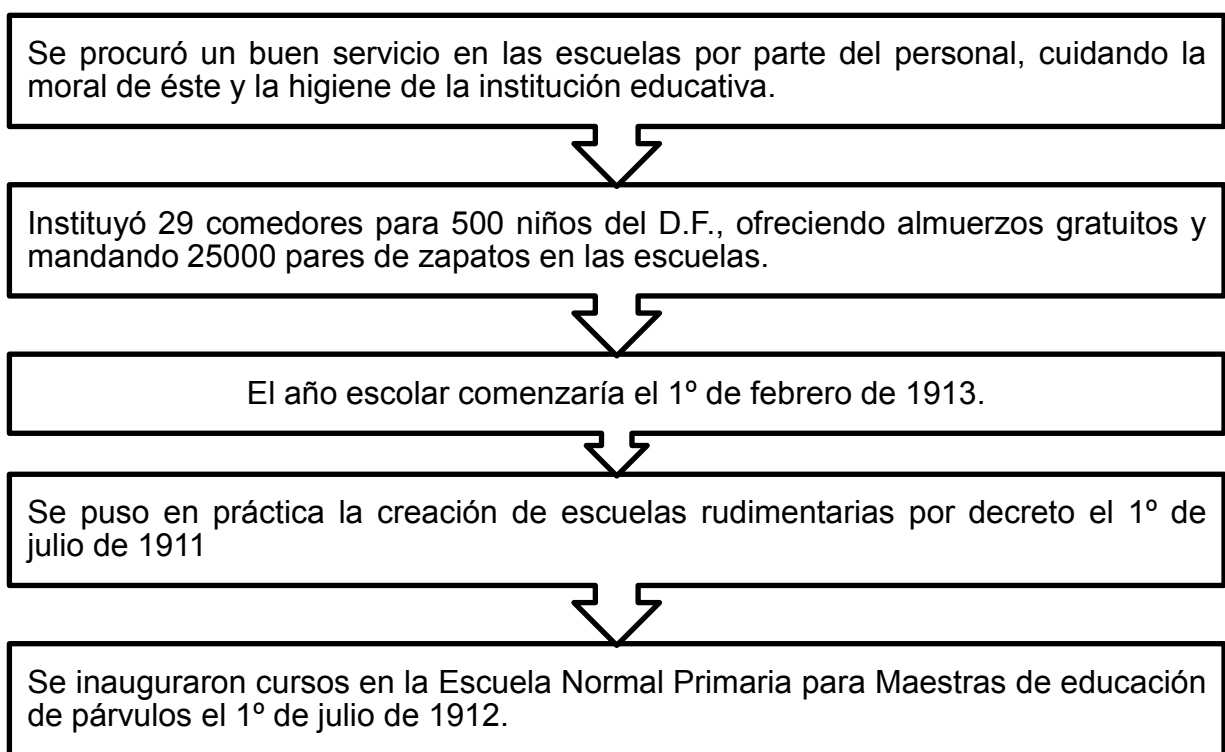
Se procuró un buen servicio en las escuelas por parte del personal, cuidando la moral de éste y la higiene de la institución educativa.

Instituyó 29 comedores para 500 niños del D.F., ofreciendo almuerzos gratuitos y mandando 25000 pares de zapatos en las escuelas.

El año escolar comenzaría el 1º de febrero de 1913.

Se puso en práctica la creación de escuelas rudimentarias por decreto el 1º de julio de 1911

Se inauguraron cursos en la Escuela Normal Primaria para Maestras de educación de párvulos el 1º de julio de 1912.